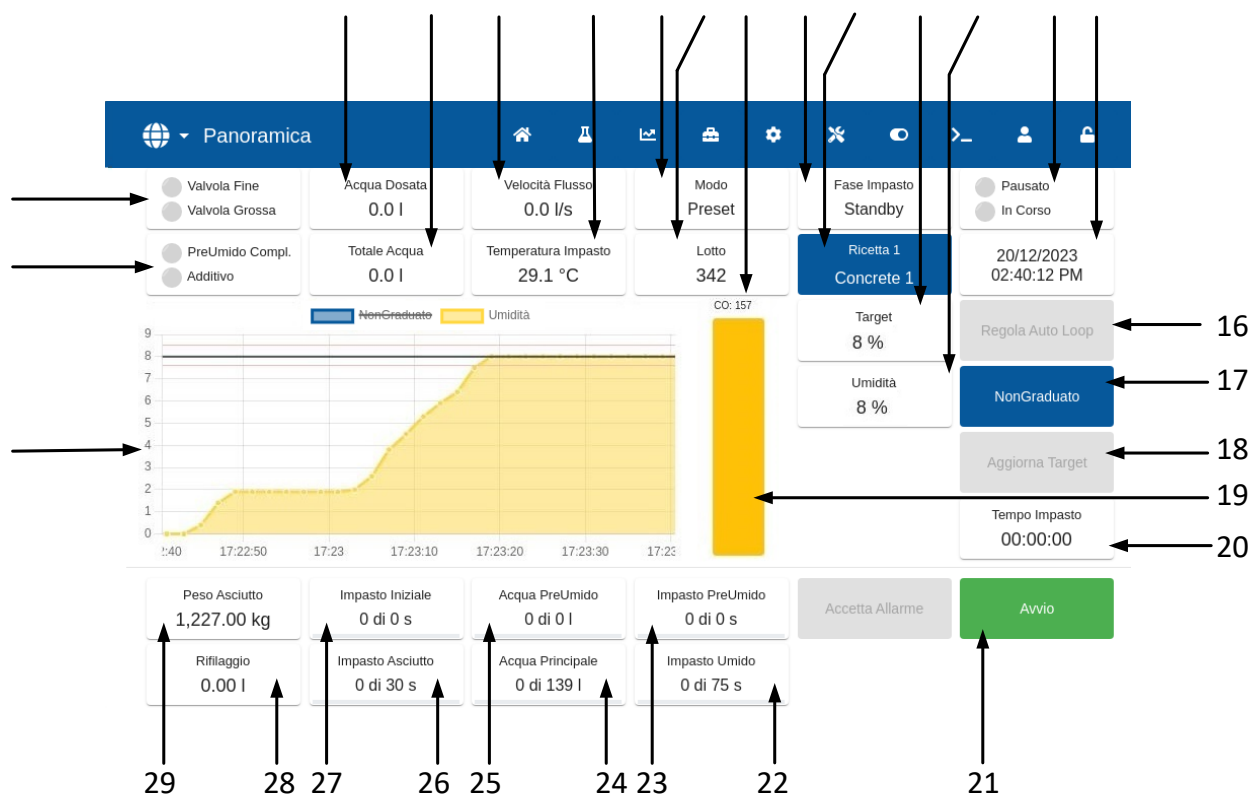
Panoramica

Valvola Fine
Valvola Grossa

Acqua Dosata
0.0 l

Velocità Flusso
0.0 l/s

Modo
Preset

Fase Impasto
Standby

Pausato
In Corso

PreUmido Compl.
Additivo

Totale Acqua
0.0 l

Temperatura Impasto
29.1 °C

Lotto
342

Ricetta 1
Concrete 1

20/12/2023
02:40:12 PM

NonGraduato
Umidità

CO: 157

Target
8 %

Umidità
8 %

Regola Auto Loop
16

NonGraduato
17

Aggiorna Target
18

19

Tempo Impasto
00:00:00
20

9
8
7
6
5
4
3
2
1
0
2:40
17:22:50
17:23
17:23:10
17:23:20
17:23:30
17:23

Peso Asciutto
1,227.00 kg

Impasto Iniziale
0 di 0 s

Acqua PreUmido
0 di 0 l

Impasto PreUmido
0 di 0 s

Accetta Allarme

Avvio

Rifilaggio
0.00 l

Impasto Asciutto
0 di 30 s

Acqua Principale
0 di 139 l

Impasto Umido
0 di 75 s

29 28 27 26 25 24 23 22 21